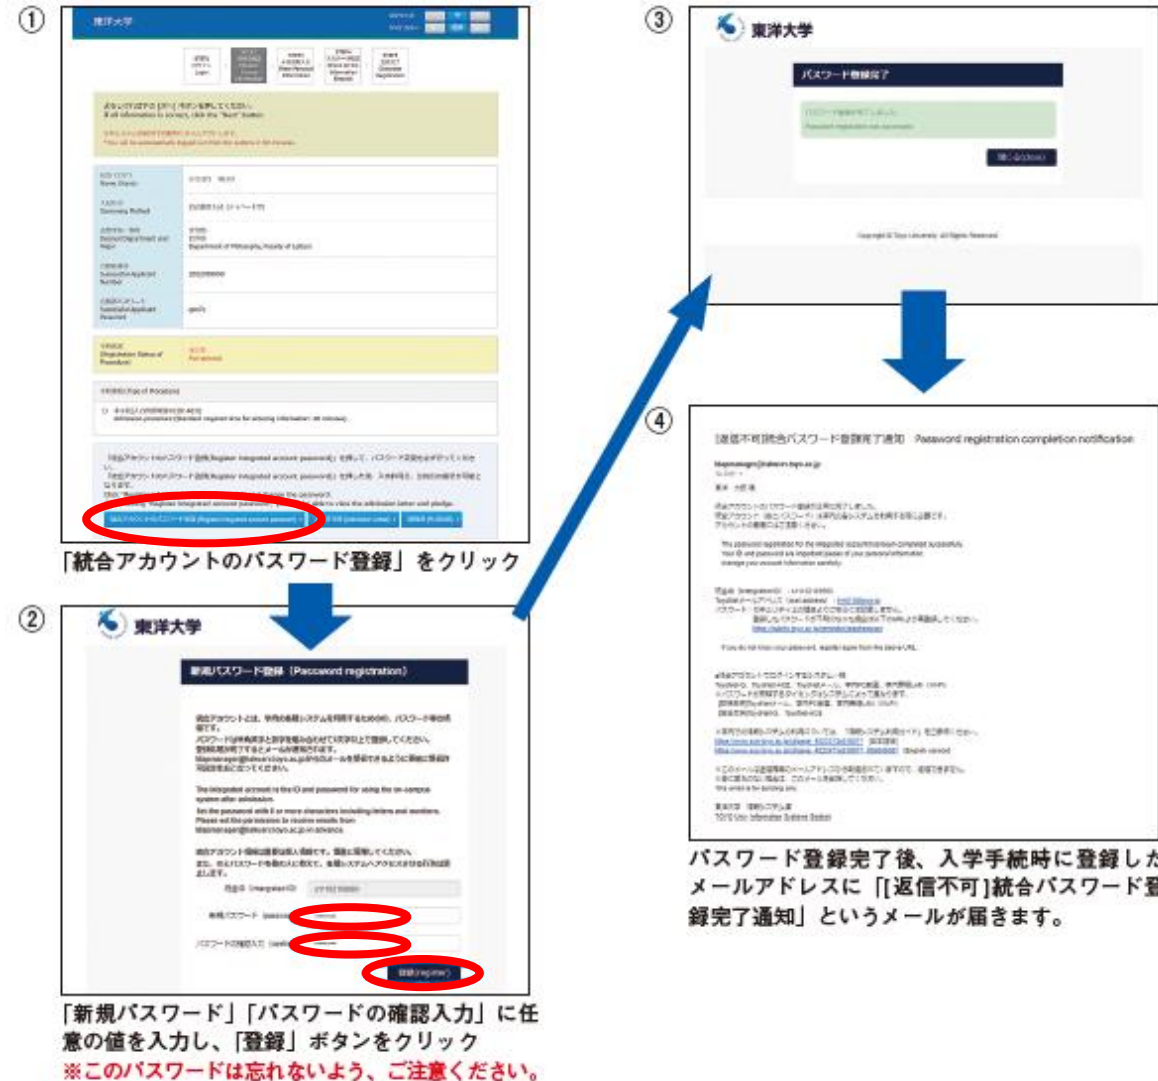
①

東洋大学

「統合アカウントのパスワード登録」をクリック

②

東洋大学

新規パスワード登録（Password registration）

「新規パスワード」「パスワードの確認入力」に任意の値を入力し、「登録」ボタンをクリック
※このパスワードは忘れないよう、ご注意ください。

③

東洋大学

パスワード登録完了

閉じる(close)

④

[返信不可]統合パスワード登録完了通知 Password registration completion notification

パスワード登録完了後、入学手続時に登録したメールアドレスに「[返信不可]統合パスワード登録完了通知」というメールが届きます。